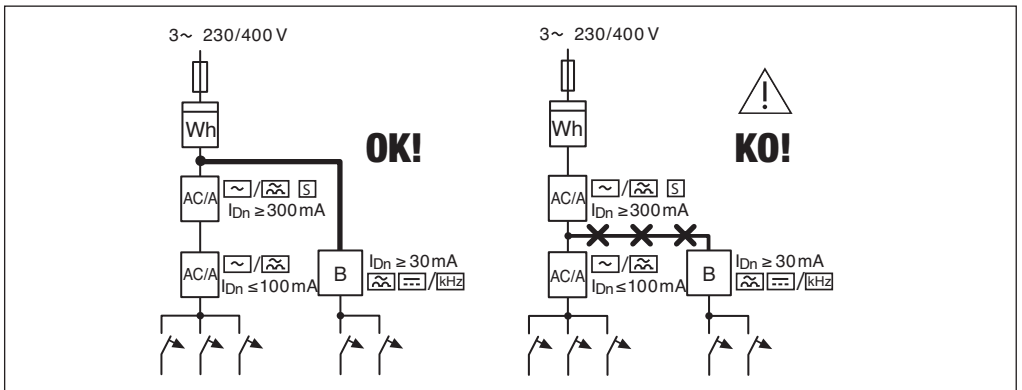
3~ 230/400 V

Wh

OK!

AC/A

$I_{Dn} \geq 300$ mA

AC/A

$I_{Dn} \leq 100$ mA

B

$I_{Dn} \geq 30$ mA

kHz

3~ 230/400 V

Wh

KO!

AC/A

$I_{Dn} \geq 300$ mA

AC/A

$I_{Dn} \leq 100$ mA

B

$I_{Dn} \geq 30$ mA

kHz